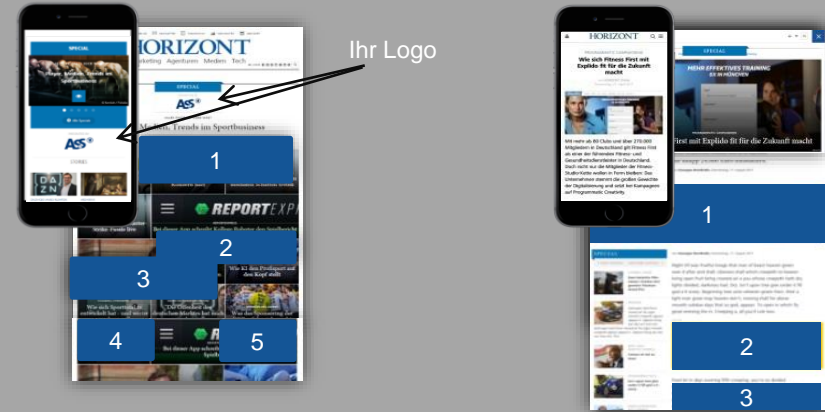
Ihr Logo

SPECIAL

ASS

HORIZONT

Marketing Agenturen Medien Tech

SPECIAL

ASS

Medien, Trends im Sportbusiness

1

REPORT EXP

2

3

4

5

HORIZONT

Wie sich Fitness First mit Explido fit für die Zukunft macht

SPECIAL

MEHR EFFEKTIVES TRAINING

First mit Explido fit für die Zukunft macht

1

SPECIAL

2

3